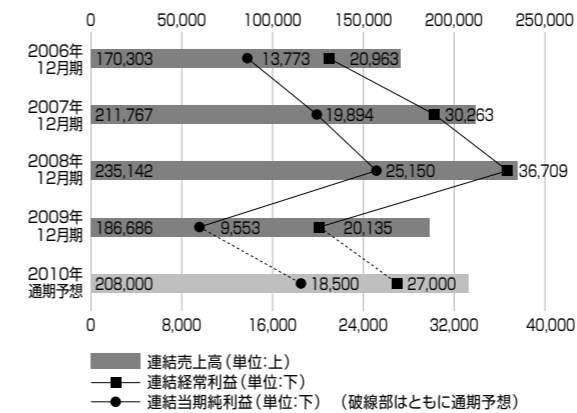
0 50,000 100,000 150,000 200,000 250,000

2006年12月期 170,303 13,773 20,963

2007年12月期 211,767 19,894 30,263

2008年12月期 235,142 25,150 36,709

2009年12月期 186,686 9,553 20,135

2010年通期予想 208,000 18,500 27,000

0 8,000 16,000 24,000 32,000 40,000

連結売上高（単位:上）
連結経常利益（単位:下）
連結当期純利益（単位:下） （破線部はともに通期予想）